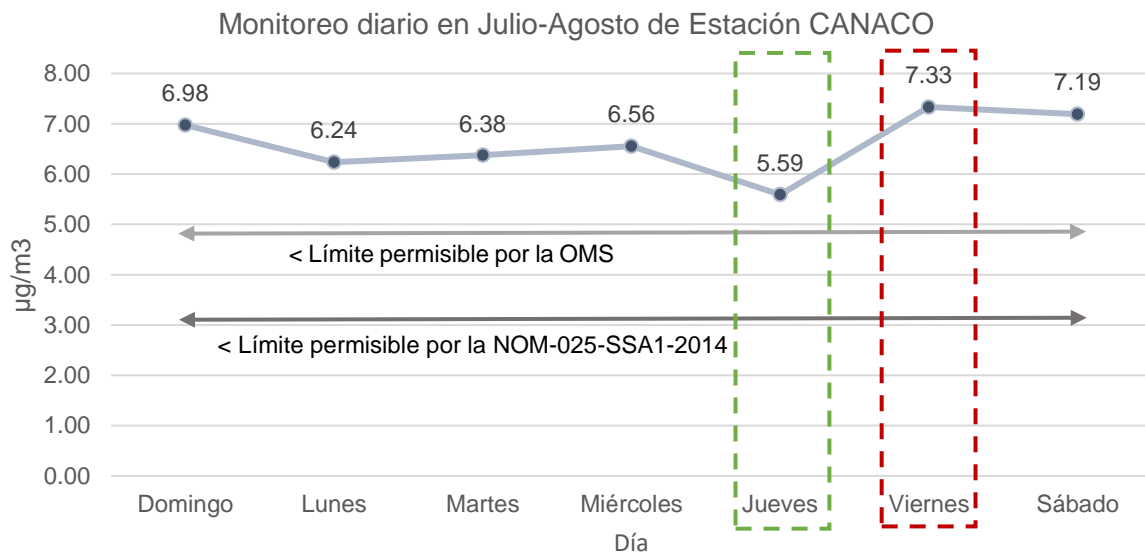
Monitoreo diario en Julio-Agosto de Estación CANACO

8.00
7.00
6.00
5.00
4.00
3.00
2.00
1.00
0.00

µg/m3

6.98
6.24
6.38
6.56
5.59
7.33
7.19

< Límite permisible por la OMS

< Límite permisible por la NOM-025-SSA1-2014

Domingo
Lunes
Martes
Miércoles
Jueves
Viernes
Sábado

Día